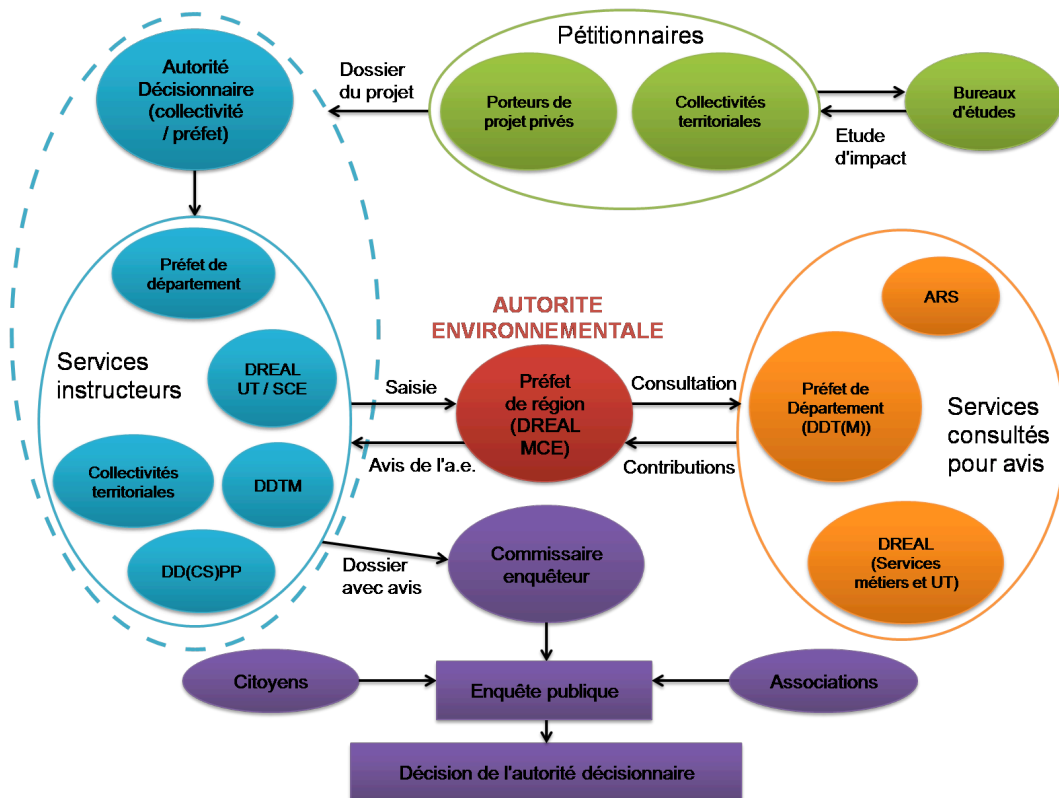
Autorité Décisionnaire (collectivité / préfet)

Dossier du projet

Pétitionnaires

Porteurs de projet privés

Collectivités territoriales

Bureaux d'études

Etude d'impact

Préfet de département

Services instructeurs

DREAL UT / SCE

Collectivités territoriales

DDTM

DD(CS)PP

AUTORITE ENVIRONNEMENTALE

Saisie

Préfet de région (DREAL MCE)

Avis de l'a.e.

Consultation

Contributions

ARS

Préfet de Département (DDT(M))

Services consultés pour avis

DREAL (Services métiers et UT)

Dossier avec avis

Commissaire enquêteur

Citoyens

Enquête publique

Associations

Décision de l'autorité décisionnaire